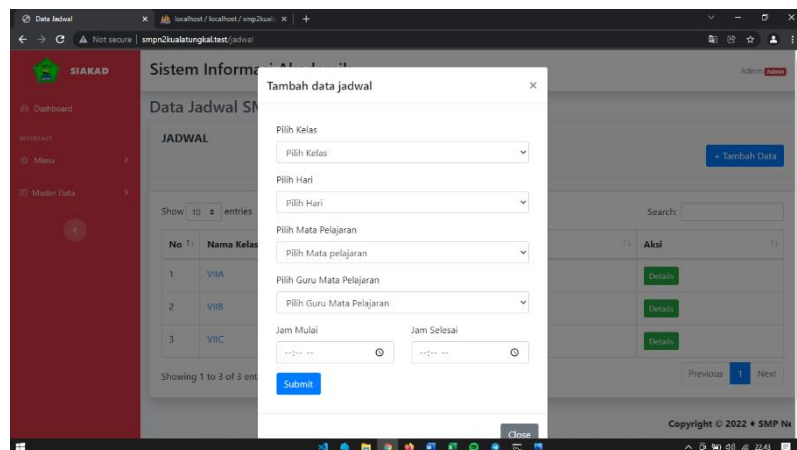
Data Jadwal
localhost / localhost / smp2kual
Not secure | smpn2kualatungkal.test/jadwal

SIAKAD
Dashboard
INTERFACE
Menu
Master Data

Sistem Informa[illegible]
Admin Admin

Data Jadwal SM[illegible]
JADWAL
+ Tambah Data

Show 10 entries
Search:

| No | Nama Kelas | Aksi |
|---|---|---|
| 1 | VIIA | Details |
| 2 | VIIB | Details |
| 3 | VIIC | Details |

Showing 1 to 3 of 3 ent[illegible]
Previous 1 Next

Copyright © 2022 • SMP N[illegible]

Tambah data jadwal
×
Pilih Kelas
Pilih Kelas
Pilih Hari
Pilih Hari
Pilih Mata Pelajaran
Pilih Mata pelajaran
Pilih Guru Mata Pelajaran
Pilih Guru Mata Pelajaran
Jam Mulai
--:-- --
Jam Selesai
--:-- --
Submit
Close

22.43